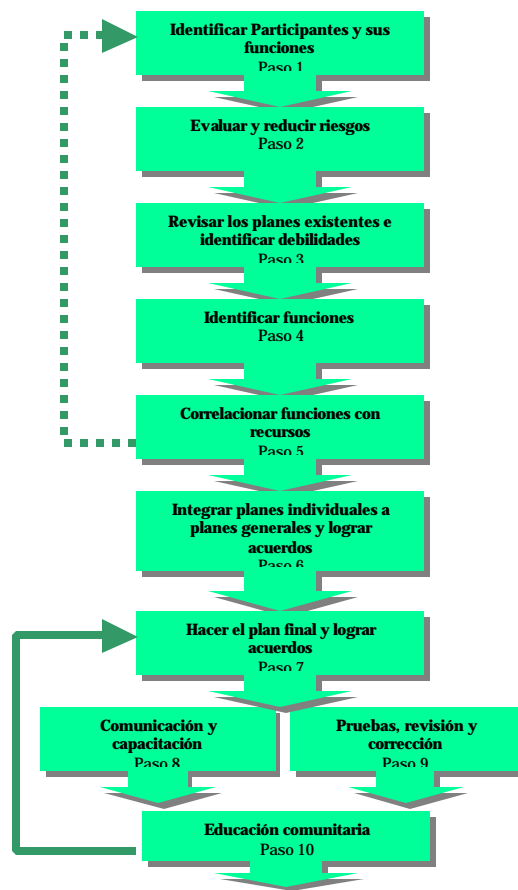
Identificar Participantes y sus funciones
Paso 1

Evaluar y reducir riesgos
Paso 2

Revisar los planes existentes e identificar debilidades
Paso 3

Identificar funciones
Paso 4

Correlacionar funciones con recursos
Paso 5

Integrar planes individuales a planes generales y lograr acuerdos
Paso 6

Hacer el plan final y lograr acuerdos
Paso 7

Comunicación y capacitación
Paso 8

Pruebas, revisión y corrección
Paso 9

Educación comunitaria
Paso 10